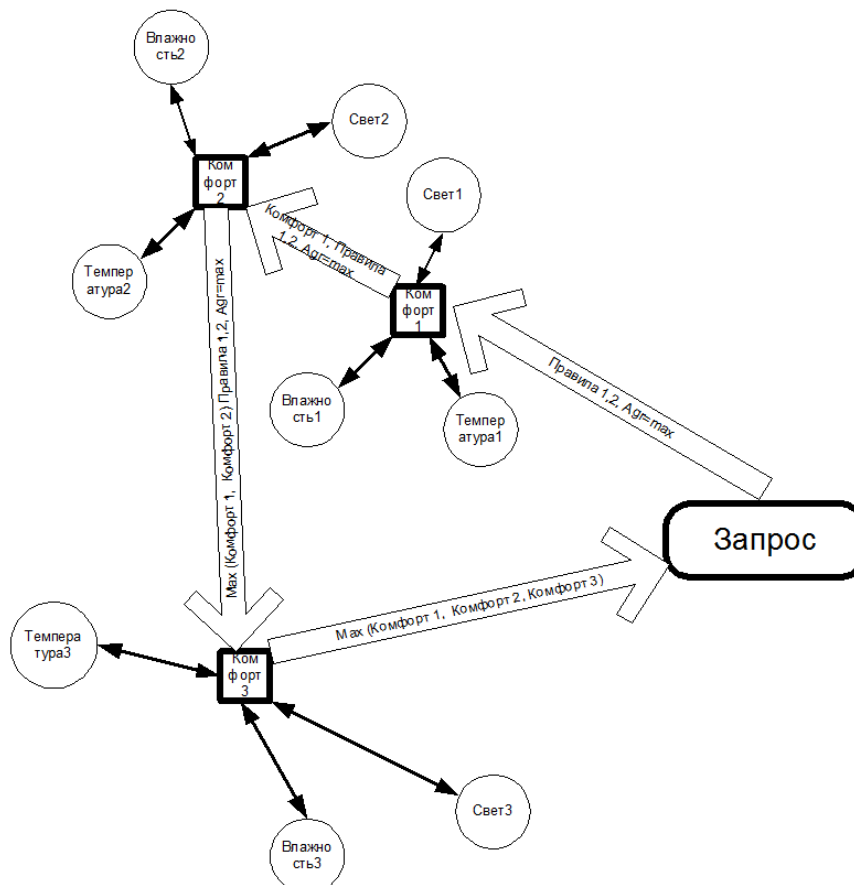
Влажность2

Свет2

Комфорт2

Свет1

Комфорт 1, Правила 1,2, Agr=max

Температура2

Комфорт1

Max (Комфорт 1, Комфорт 2) Правила 1,2, Agr=max

Правила 1,2, Agr=max

Влажность1

Температура1

Запрос

Max (Комфорт 1, Комфорт 2, Комфорт 3)

Температура3

Комфорт3

Свет3

Влажность3